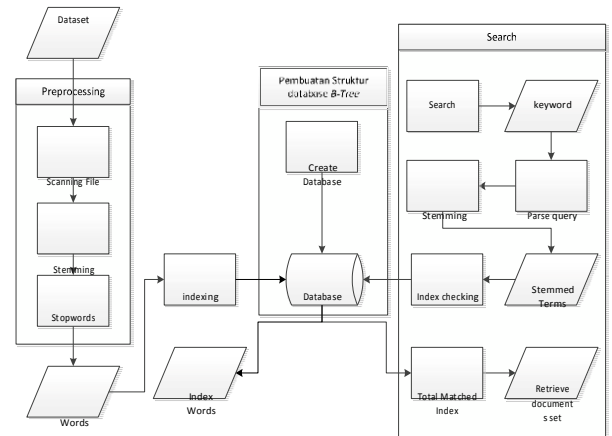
Dataset

Preprocessing

Scanning File

Stemming

Stopwords

Words

indexing

Pembuatan Struktur database *B-Tree*

Create Database

Database

Index Words

Search

Search

keyword

Stemming

Parse query

Index checking

Stemmed Terms

Total Matched Index

Retrieve document s set